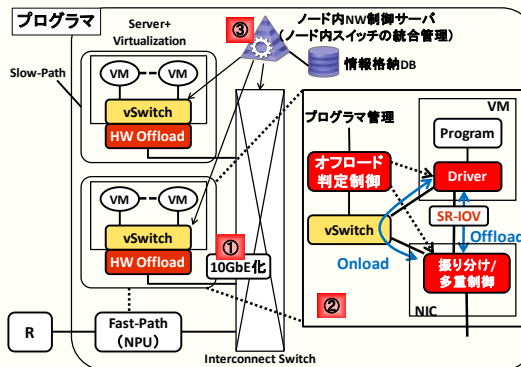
プログラマ

Server+ Virtualization

③

ノード内NW制御サーバ
(ノード内スイッチの統合管理)

情報格納DB

Slow-Path

VM

VM

vSwitch

HW Offload

VM

VM

vSwitch

HW Offload

①

10GbE化

R

Fast-Path
(NPU)

Interconnect Switch

プログラマ管理

VM

Program

オフロード
判定制御

Driver

SR-IOV

vSwitch

Offload

Onload

振り分け/
多重制御

②

NIC